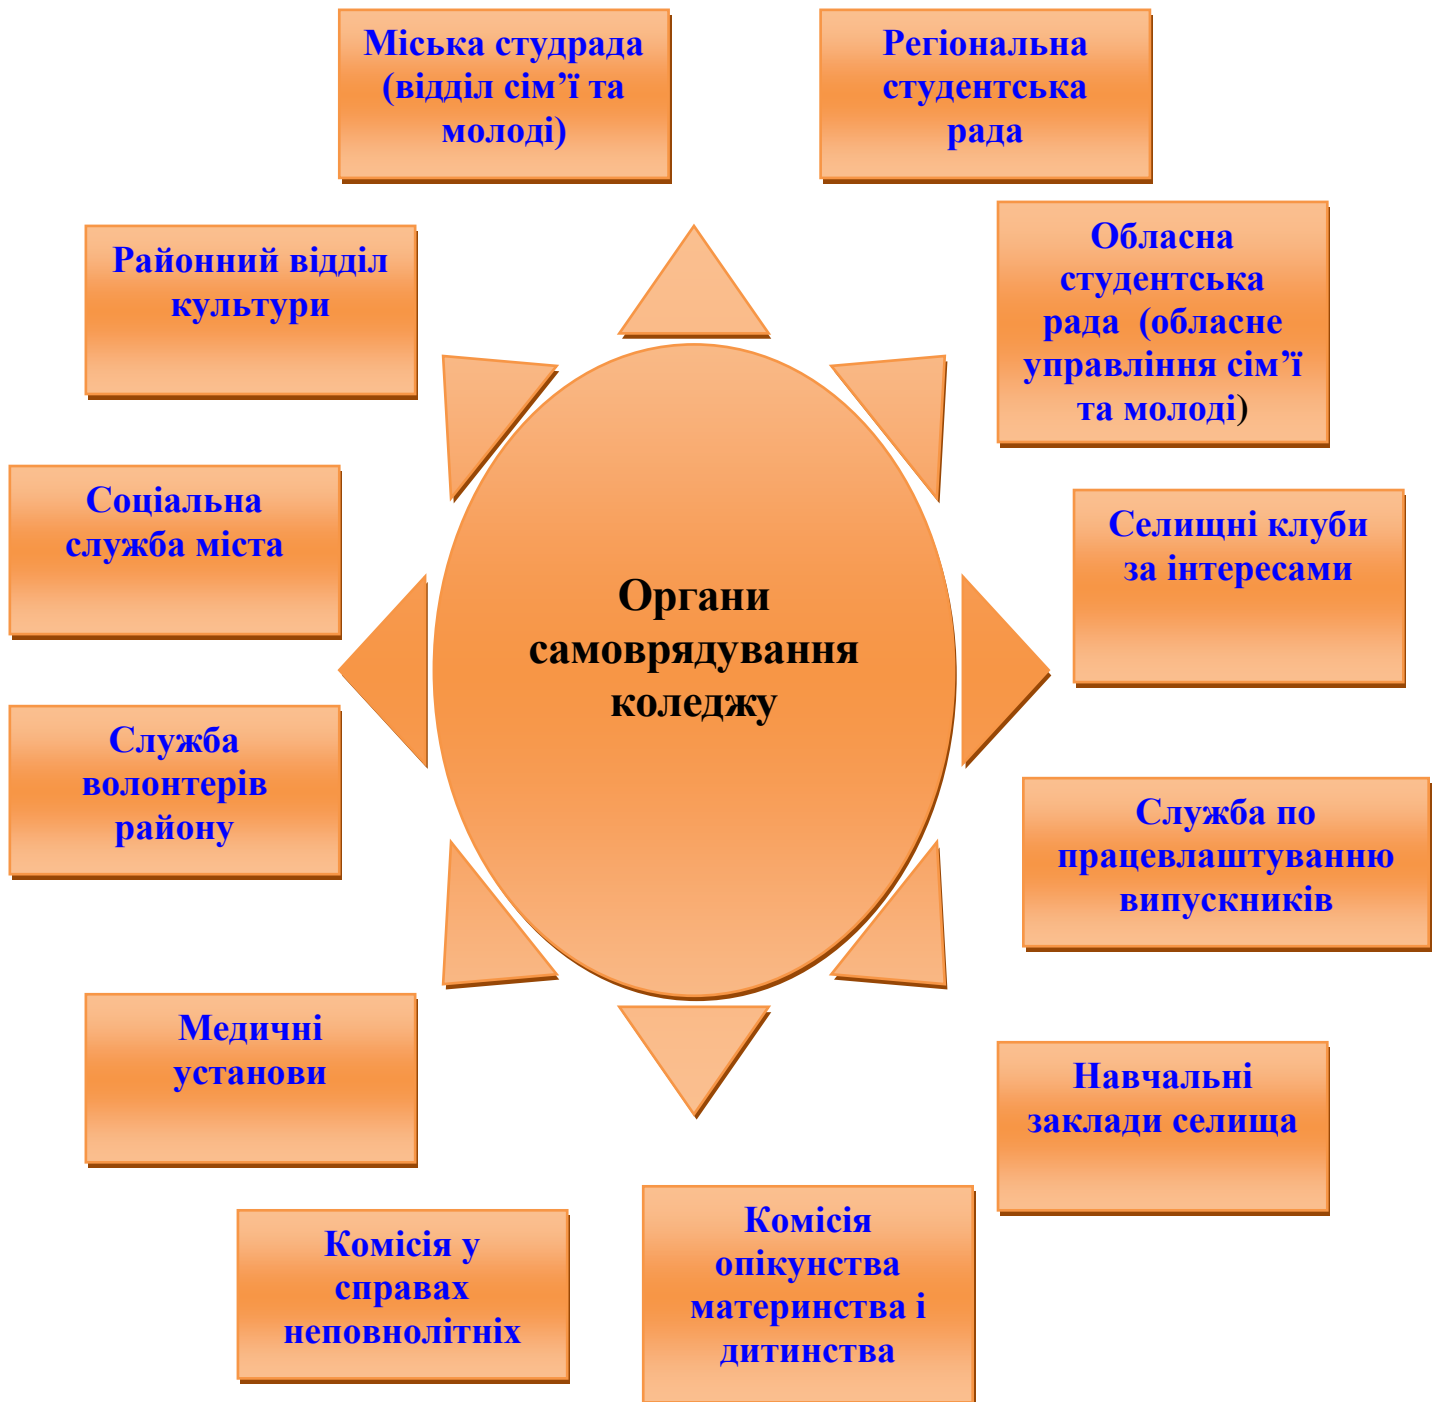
Міська студрада (відділ сім’ї та молоді)

Регіональна студентська рада

Районний відділ культури

Обласна студентська рада (обласне управління сім’ї та молоді)

Соціальна служба міста

Органи самоврядування коледжу

Селищні клуби за інтересами

Служба волонтерів району

Служба по працевлаштуванню випускників

Медичні установи

Навчальні заклади селища

Комісія у справах неповнолітніх

Комісія опікунства материнства і дитинства